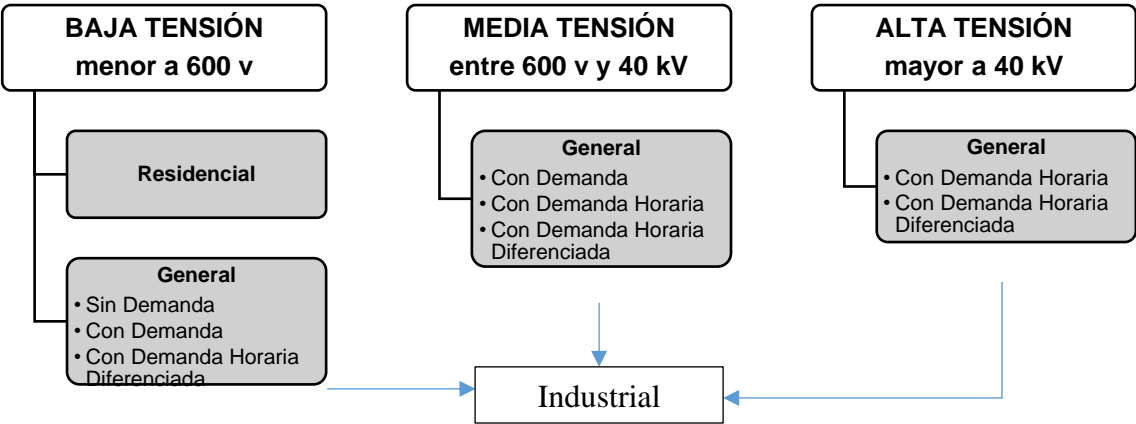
BAJA TENSIÓN
menor a 600 v

Residencial

General
• Sin Demanda
• Con Demanda
• Con Demanda Horaria Diferenciada

MEDIA TENSIÓN
entre 600 v y 40 kV

General
• Con Demanda
• Con Demanda Horaria
• Con Demanda Horaria Diferenciada

ALTA TENSIÓN
mayor a 40 kV

General
• Con Demanda Horaria
• Con Demanda Horaria Diferenciada

Industrial